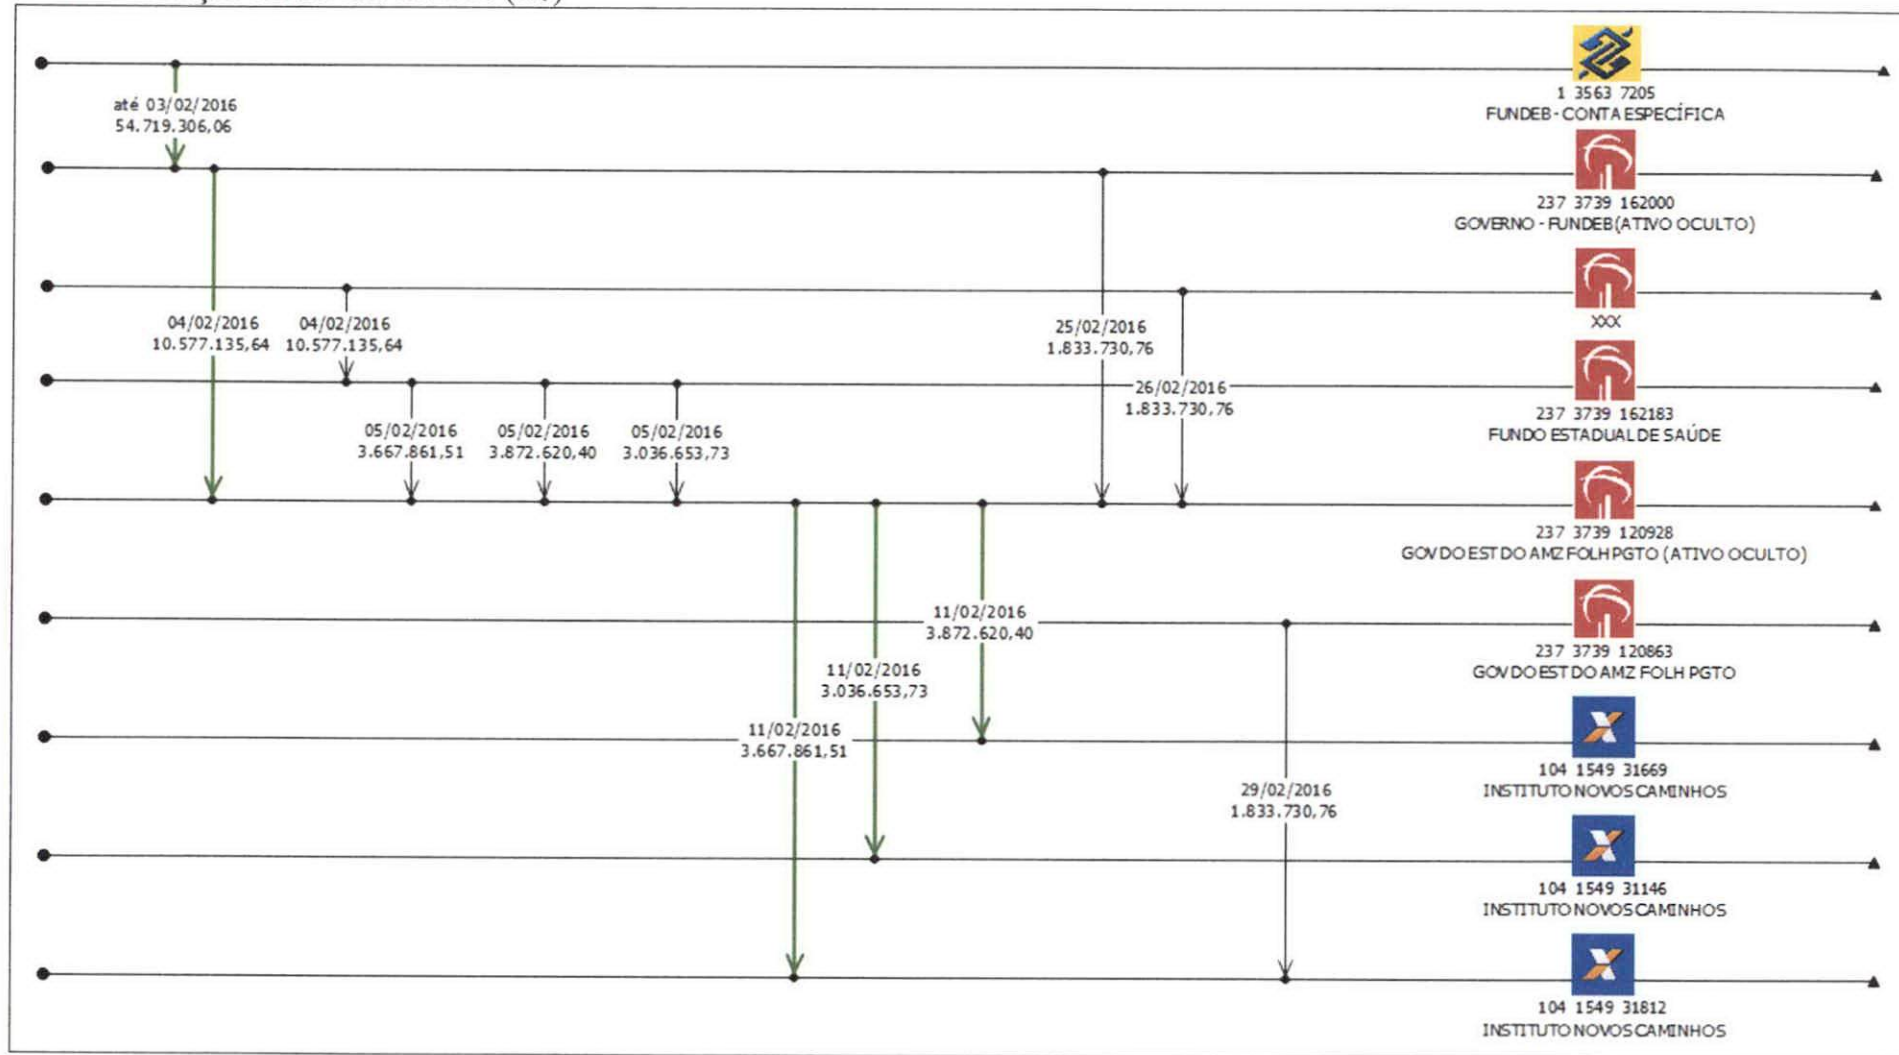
até 03/02/2016
54.719.306,06

1 3563 7205
FUNDEB - CONTA ESPECÍFICA

237 3739 162000
GOVERNO - FUNDEB(ATIVO OCULTO)

04/02/2016
10.577.135,64

04/02/2016
10.577.135,64

25/02/2016
1.833.730,76

XXX

26/02/2016
1.833.730,76

237 3739 162183
FUNDO ESTADUAL DE SAÚDE

05/02/2016
3.667.861,51

05/02/2016
3.872.620,40

05/02/2016
3.036.653,73

237 3739 120928
GOV DO EST DO AMZ FOLH PGTO (ATIVO OCULTO)

11/02/2016
3.872.620,40

237 3739 120863
GOV DO EST DO AMZ FOLH PGTO

11/02/2016
3.036.653,73

11/02/2016
3.667.861,51

104 1549 31669
INSTITUTO NOVOS CAMINHOS

29/02/2016
1.833.730,76

104 1549 31146
INSTITUTO NOVOS CAMINHOS

104 1549 31812
INSTITUTO NOVOS CAMINHOS